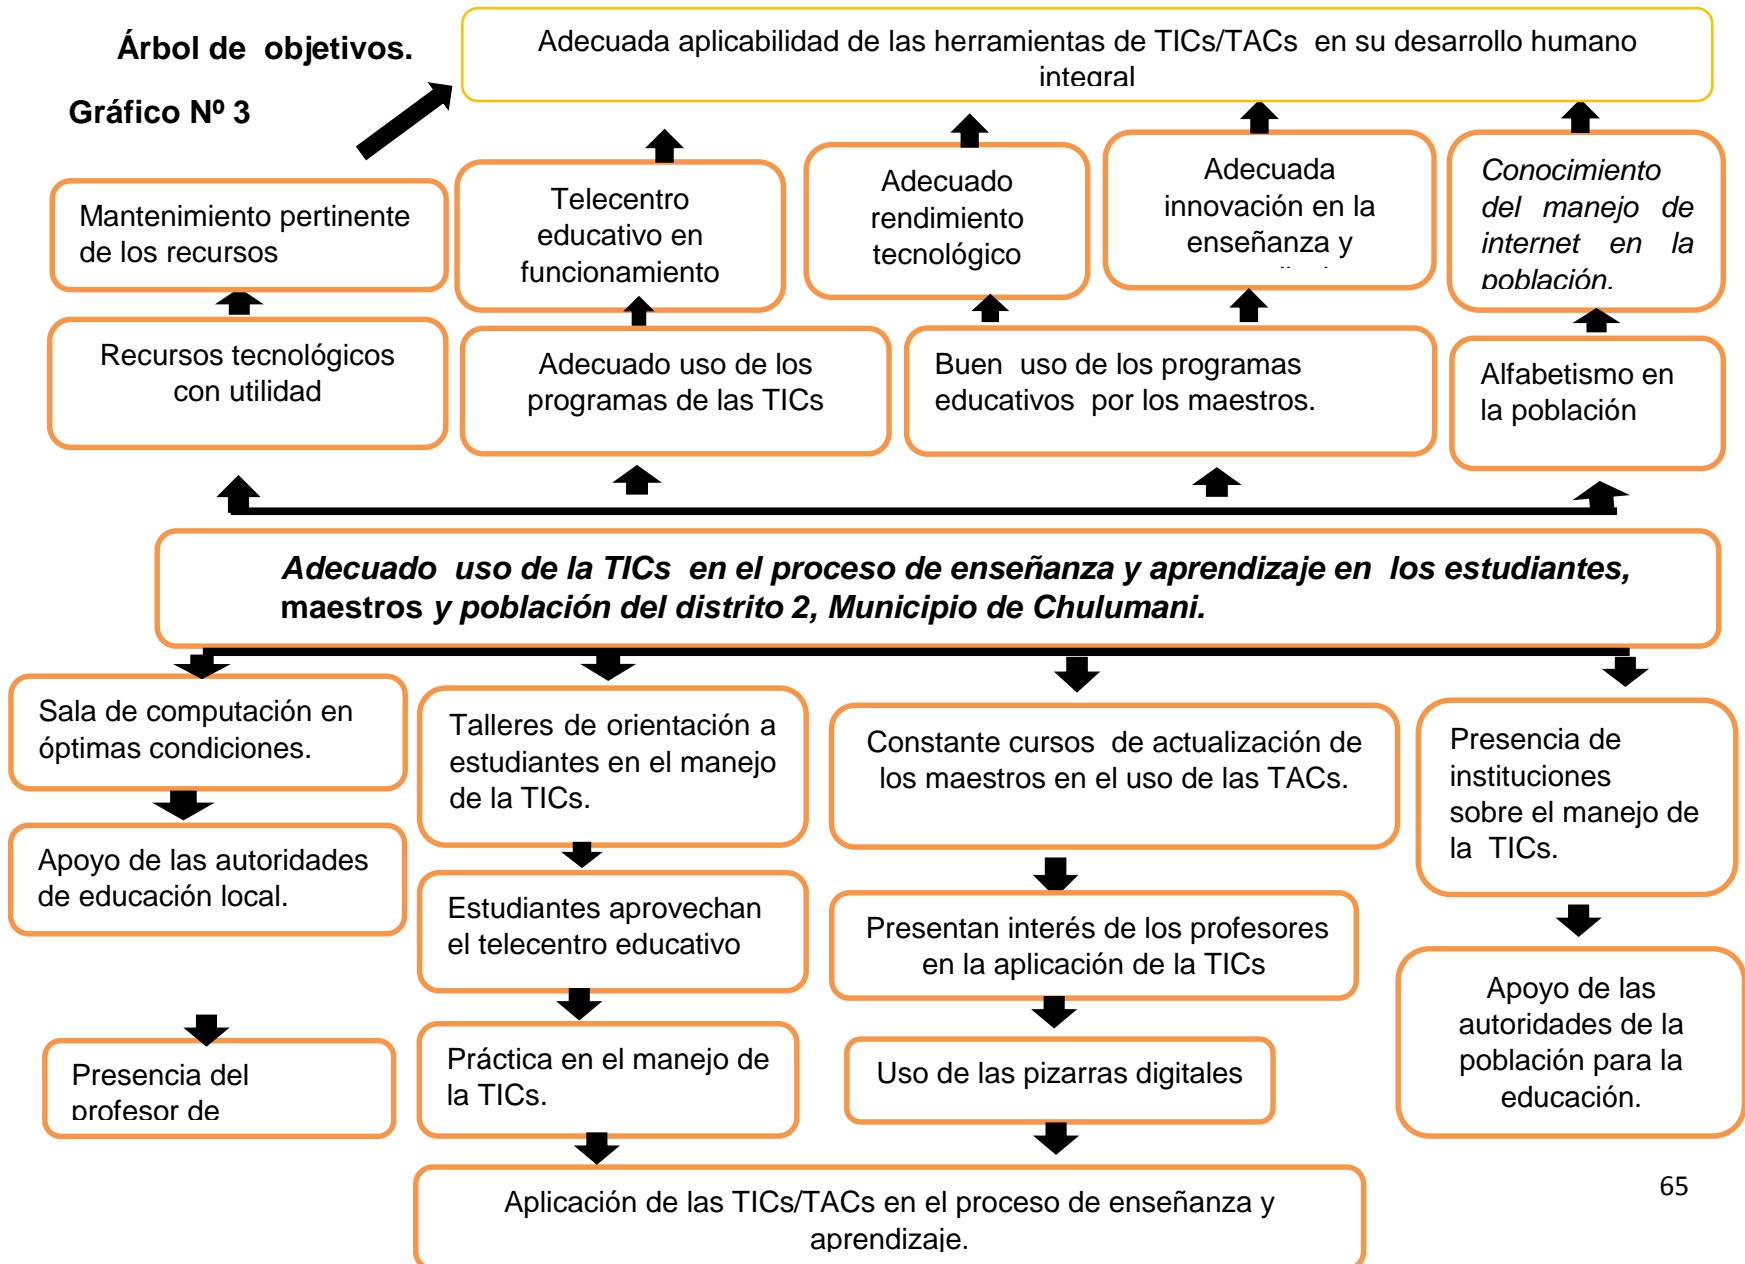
Árbol de objetivos.

Gráfico Nº 3

Adecuada aplicabilidad de las herramientas de TICs/TACs en su desarrollo humano integral

Mantenimiento pertinente de los recursos

Telecentro educativo en funcionamiento

Adecuado rendimiento tecnológico

Adecuada innovación en la enseñanza y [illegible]

Conocimiento del manejo de internet en la población.

Recursos tecnológicos con utilidad

Adecuado uso de los programas de las TICs

Buen uso de los programas educativos por los maestros.

Alfabetismo en la población

Adecuado uso de la TICs en el proceso de enseñanza y aprendizaje en los estudiantes, maestros y población del distrito 2, Municipio de Chulumani.

Sala de computación en óptimas condiciones.

Apoyo de las autoridades de educación local.

Presencia del profesor de

Talleres de orientación a estudiantes en el manejo de la TICs.

Estudiantes aprovechan el telecentro educativo

Práctica en el manejo de la TICs.

Constante cursos de actualización de los maestros en el uso de las TACs.

Presentan interés de los profesores en la aplicación de la TICs

Uso de las pizarras digitales

Presencia de instituciones sobre el manejo de la TICs.

Apoyo de las autoridades de la población para la educación.

Aplicación de las TICs/TACs en el proceso de enseñanza y aprendizaje.

65